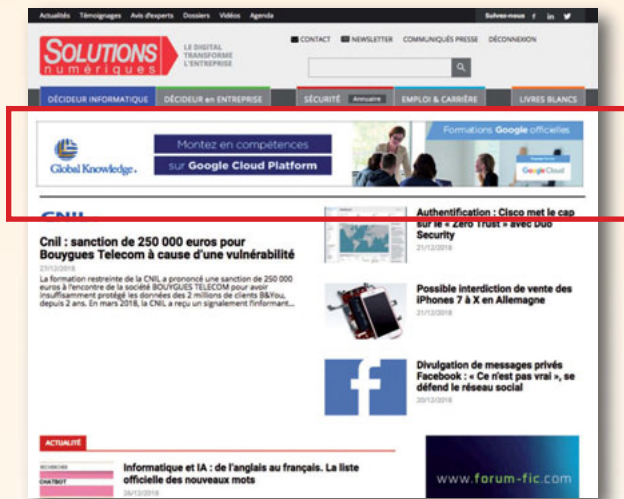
Actualités Témoignages Avis d'experts Dossiers Vidéos Agenda

Suivez-nous f in

SOLUTIONS numériques

LE DIGITAL TRANSFORME L'ENTREPRISE

CONTACT NEWSLETTER COMMUNIQUÉS PRESSE DÉCONNEXION

DÉCIDEUR INFORMATIQUE DÉCIDEUR en ENTREPRISE SÉCURITÉ Annuaire EMPLOI & CARRIÈRE LIVRES BLANCS

Global Knowledge.

Montez en compétences sur Google Cloud Platform

Formations Google officielles

Google Cloud

CNIL

Cnil : sanction de 250 000 euros pour Bouygues Telecom à cause d'une vulnérabilité

21/12/2018

La formation restreinte de la CNIL a prononcé une sanction de 250 000 euros à l'encontre de la société BOUYGUES TELECOM pour avoir insuffisamment protégé les données des 2 millions de clients B&You, depuis 2 ans. En mars 2018, la CNIL a reçu un signalement l'informant...

Authentification : Cisco met le cap sur le « Zéro Trust » avec Duo Security

21/12/2018

Possible interdiction de vente des iPhones 7 à X en Allemagne

21/12/2018

Divulgation de messages privés Facebook : « Ce n'est pas vrai », se défend le réseau social

20/12/2018

ACTUALITÉ

CHATBOT

Informatique et IA : de l'anglais au français. La liste officielle des nouveaux mots

26/12/2018

www.forum-fic.com